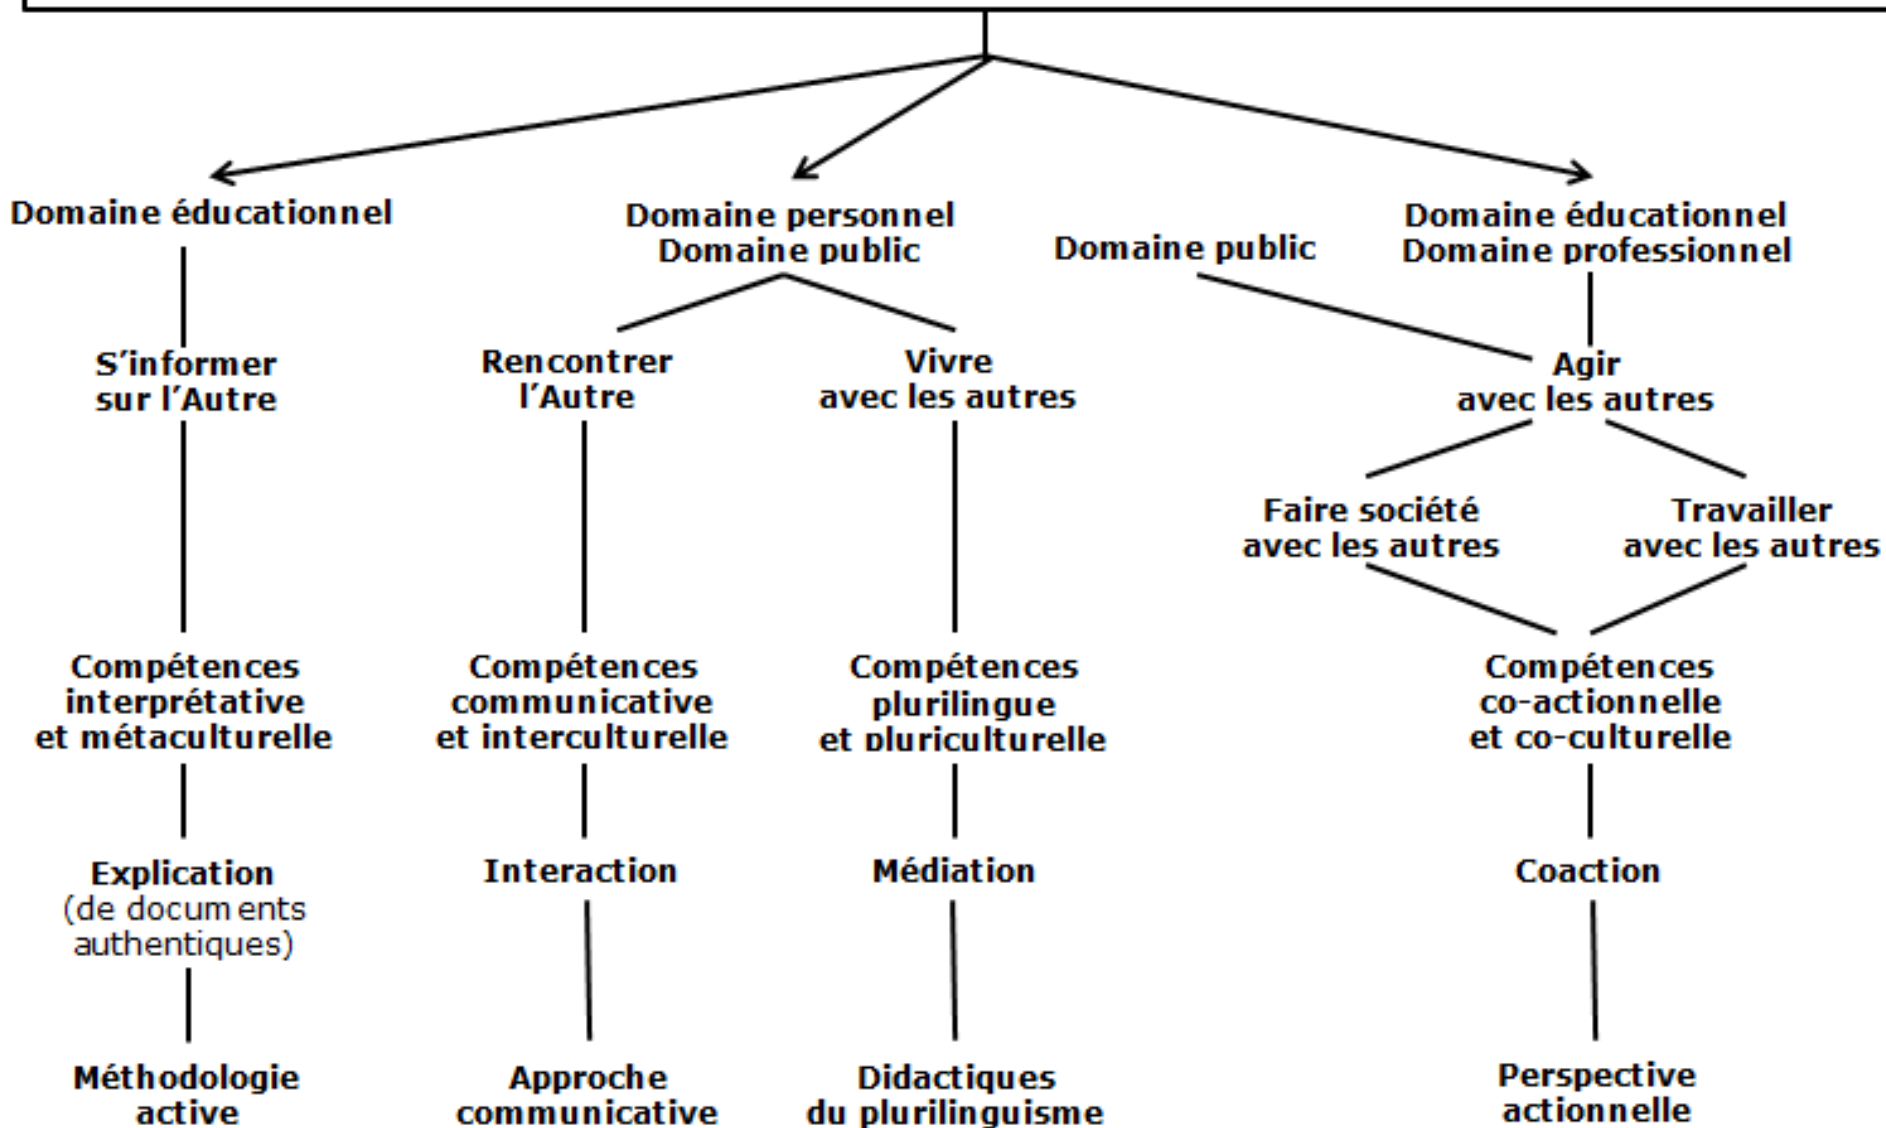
Domaine éducationnel

S'informer sur l'Autre

Compétences interprétative et métaculturelle

Explication (de documents authentiques)

Méthodologie active

Domaine personnel
Domaine public

Rencontrer l'Autre

Compétences communicative et interculturelle

Interaction

Approche communicative

Vivre avec les autres

Compétences plurilingue et pluriculturelle

Médiation

Didactiques du plurilinguisme

Domaine public

Domaine éducationnel
Domaine professionnel

Agir avec les autres

Faire société avec les autres

Travailler avec les autres

Compétences co-actionnelle et co-culturelle

Coaction

Perspective actionnelle